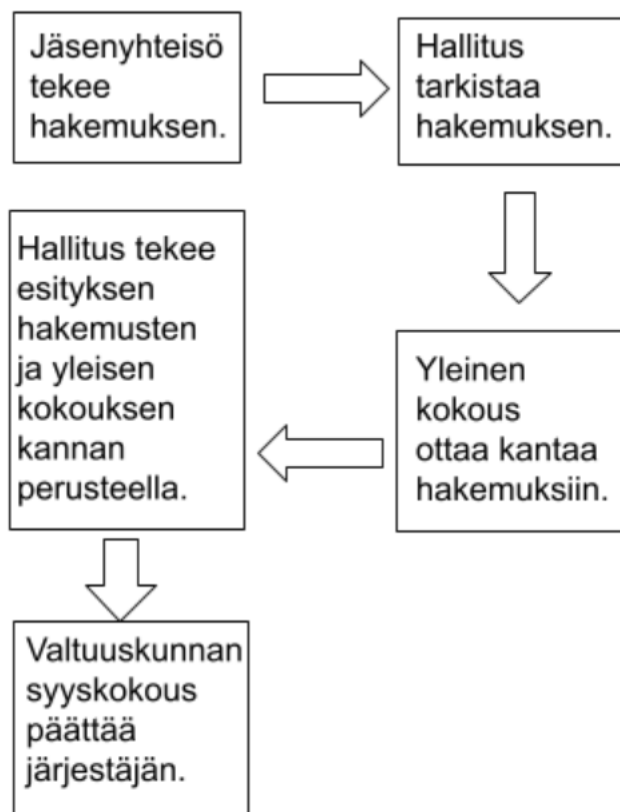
Jäsenyhteisö tekee hakemuksen.

Hallitus tarkistaa hakemuksen.

Yleinen kokous ottaa kantaa hakemuksiin.

Hallitus tekee esityksen hakemusten ja yleisen kokouksen kannan perusteella.

Valtuuskunnan syyskokous päättää järjestäjän.